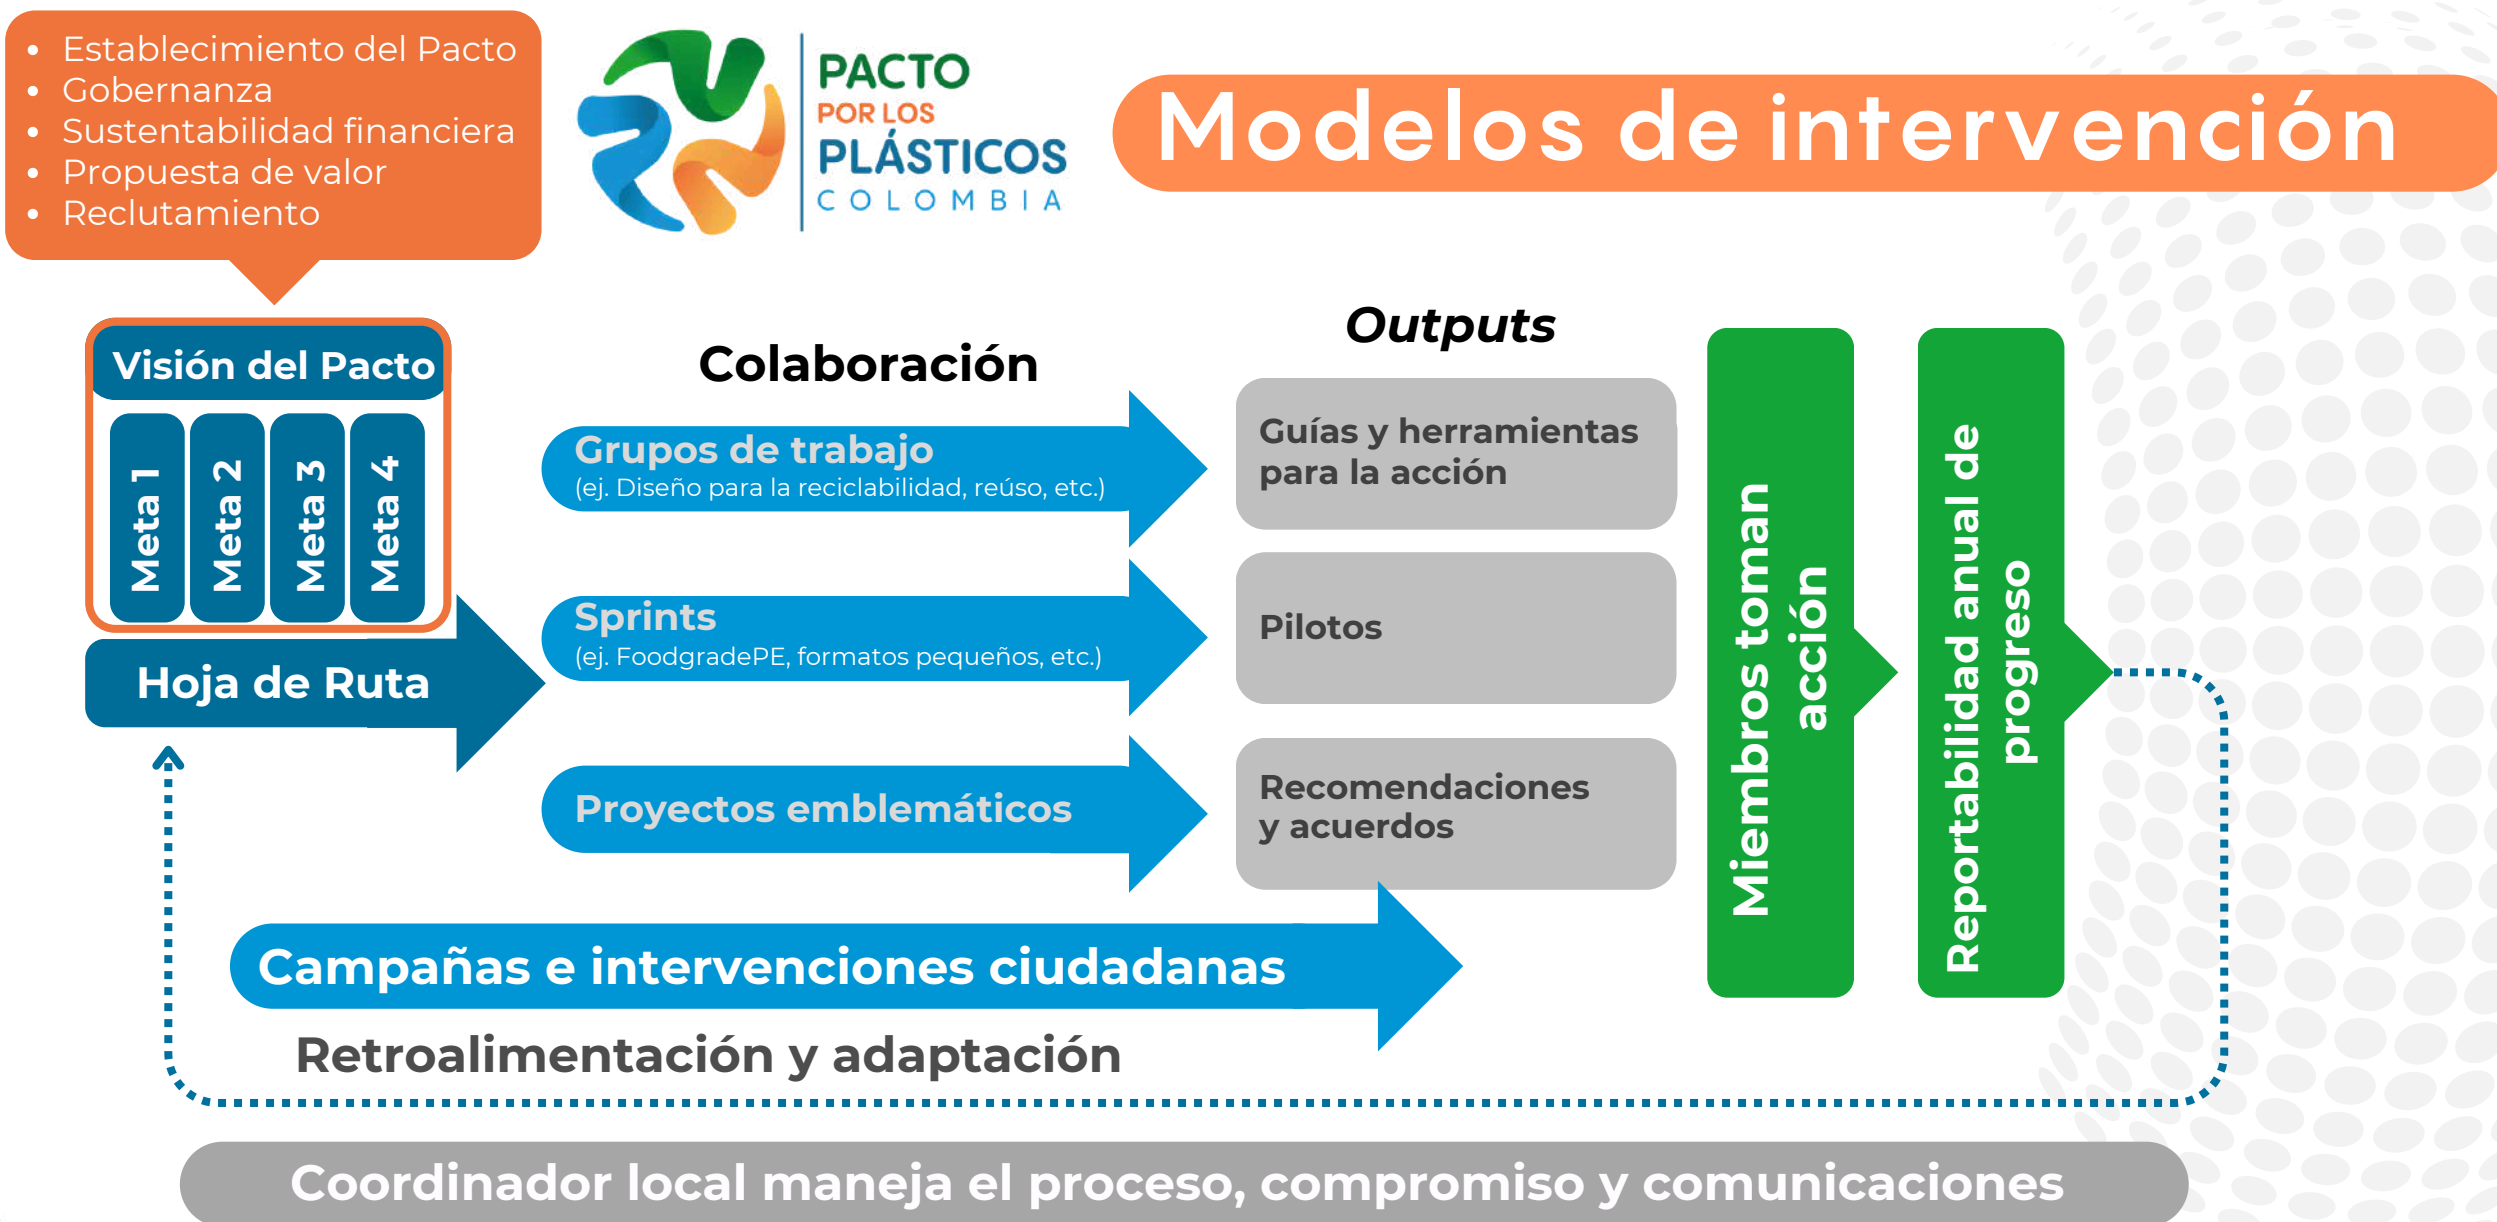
- Establecimiento del Pacto
- Gobernanza
- Sustentabilidad financiera
- Propuesta de valor
- Reclutamiento

PACTO POR LOS PLÁSTICOS COLOMBIA

Modelos de intervención

Visión del Pacto

Meta 1

Meta 2

Meta 3

Meta 4

Hoja de Ruta

Colaboración

Grupos de trabajo
(ej. Diseño para la reciclabilidad, reúso, etc.)

Sprints
(ej. FoodgradePE, formatos pequeños, etc.)

Proyectos emblemáticos

Outputs

Guías y herramientas para la acción

Pilotos

Recomendaciones y acuerdos

Miembros toman acción

Reportabilidad anual de progreso

Campañas e intervenciones ciudadanas

Retroalimentación y adaptación

Coordinador local maneja el proceso, compromiso y comunicaciones